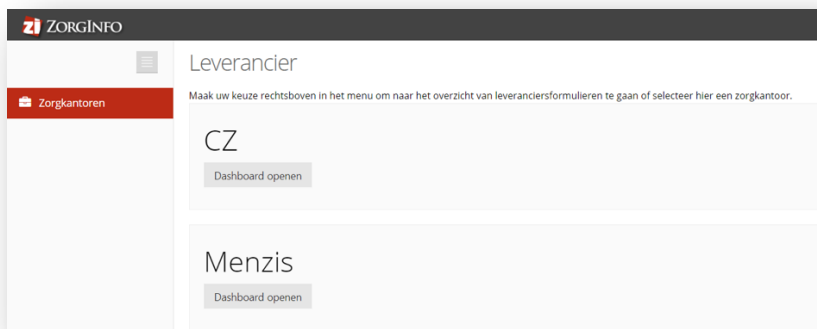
zi ZORGINFO

Zorgkantoren

Leverancier

Maak uw keuze rechtsboven in het menu om naar het overzicht van leveranciersformulieren te gaan of selecteer hier een zorgkantoor.

CZ

Dashboard openen

Menzis

Dashboard openen